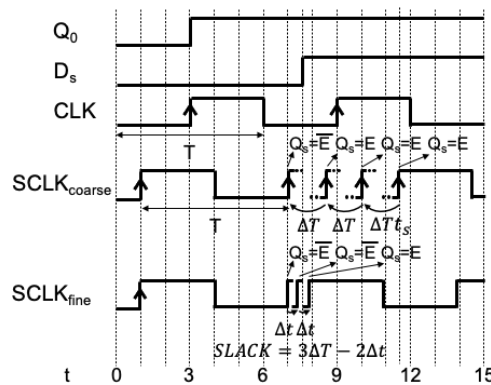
Q$_0$

D$_s$

CLK

T

SCLK$_{coarse}$

Q$_s$=$\overline{E}$ Q$_s$=E Q$_s$=E Q$_s$=E

T

$\Delta T$ $\Delta T$ $\Delta T$ $t_S$

Q$_s$=$\overline{E}$ Q$_s$=$\overline{E}$ Q$_s$=E

SCLK$_{fine}$

$\Delta t$ $\Delta t$

$SLACK = 3\Delta T - 2\Delta t$

t 0 3 6 9 12 15